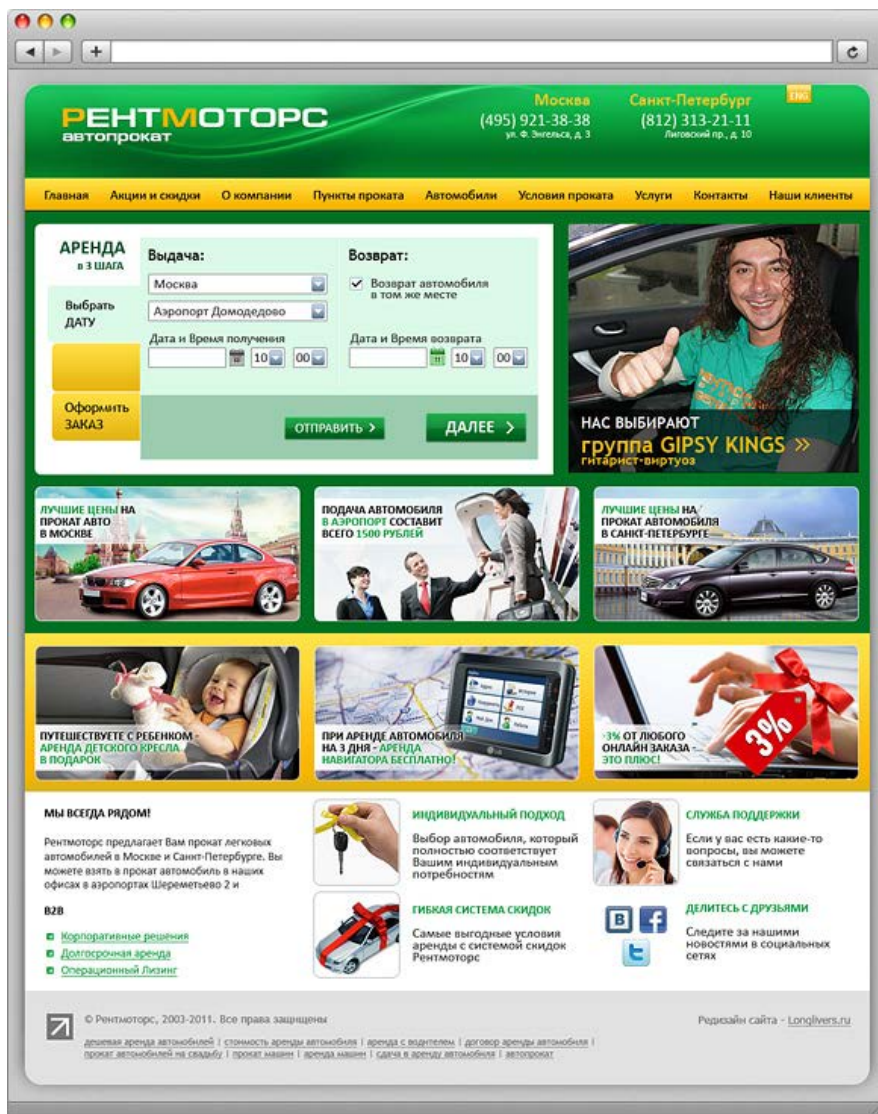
РЕНТМОТОРС
автопрокат

Москва
(495) 921-38-38
ул. Ф. Энгельса, д. 3

Санкт-Петербург
(812) 313-21-11
Лиговский пр., д. 10

ENG

Главная | Акции и скидки | О компании | Пункты проката | Автомобили | Условия проката | Услуги | Контакты | Наши клиенты

АРЕНДА
в 3 ШАГА

Выбрать ДАТУ

Оформить ЗАКАЗ

Выдача:
Москва
Аэропорт Домодедово
Дата и Время получения
10 00

Возврат:
Возврат автомобиля в том же месте
Дата и Время возврата
10 00

ОТПРАВИТЬ >
ДАЛЕЕ >

НАС ВЫБИРАЮТ
группа GIPSY KINGS »
гитарист-виртуоз

ЛУЧШИЕ ЦЕНЫ НА ПРОКАТ АВТО В МОСКВЕ

ПОДАЧА АВТОМОБИЛЯ В АЭРОПОРТ СОСТАВИТ ВСЕГО 1500 РУБЛЕЙ

ЛУЧШИЕ ЦЕНЫ НА ПРОКАТ АВТОМОБИЛЯ В САНКТ-ПЕТЕРБУРГЕ

ПУТЕШЕСТВУЕТЕ С РЕБЕНКОМ - АРЕНДА ДЕТСКОГО КРЕСЛА В ПОДАРОК

ПРИ АРЕНДЕ АВТОМОБИЛЯ НА 3 ДНЯ - АРЕНДА НАВИГАТОРА БЕСПЛАТНО!

-3% ОТ ЛЮБОГО ОНЛАЙН ЗАКАЗА - ЭТО ПЛЮС!

3%

МЫ ВСЕГДА РЯДОМ!
Рентмоторс предлагает Вам прокат легковых автомобилей в Москве и Санкт-Петербурге. Вы можете взять в прокат автомобиль в наших офисах в аэропортах Шереметьево 2 и

B2B
Корпоративные решения
Долгосрочная аренда
Операционный Лизинг

ИНДИВИДУАЛЬНЫЙ ПОДХОД
Выбор автомобиля, который полностью соответствует Вашим индивидуальным потребностям

ГИБКАЯ СИСТЕМА СКИДОК
Самые выгодные условия аренды с системой скидок Рентмоторс

СЛУЖБА ПОДДЕРЖКИ
Если у вас есть какие-то вопросы, вы можете связаться с нами

ДЕЛИТЕСЬ С ДРУЗЬЯМИ
Следите за нашими новостями в социальных сетях

© Рентмоторс, 2003-2011. Все права защищены
дешевая аренда автомобилей | стоимость аренды автомобиля | аренда с водителем | договор аренды автомобиля | прокат автомобилей на свадьбу | прокат машин | аренда машин | сдача в аренду автомобиля | автопрокат

Редизайн сайта - Longlivers.ru